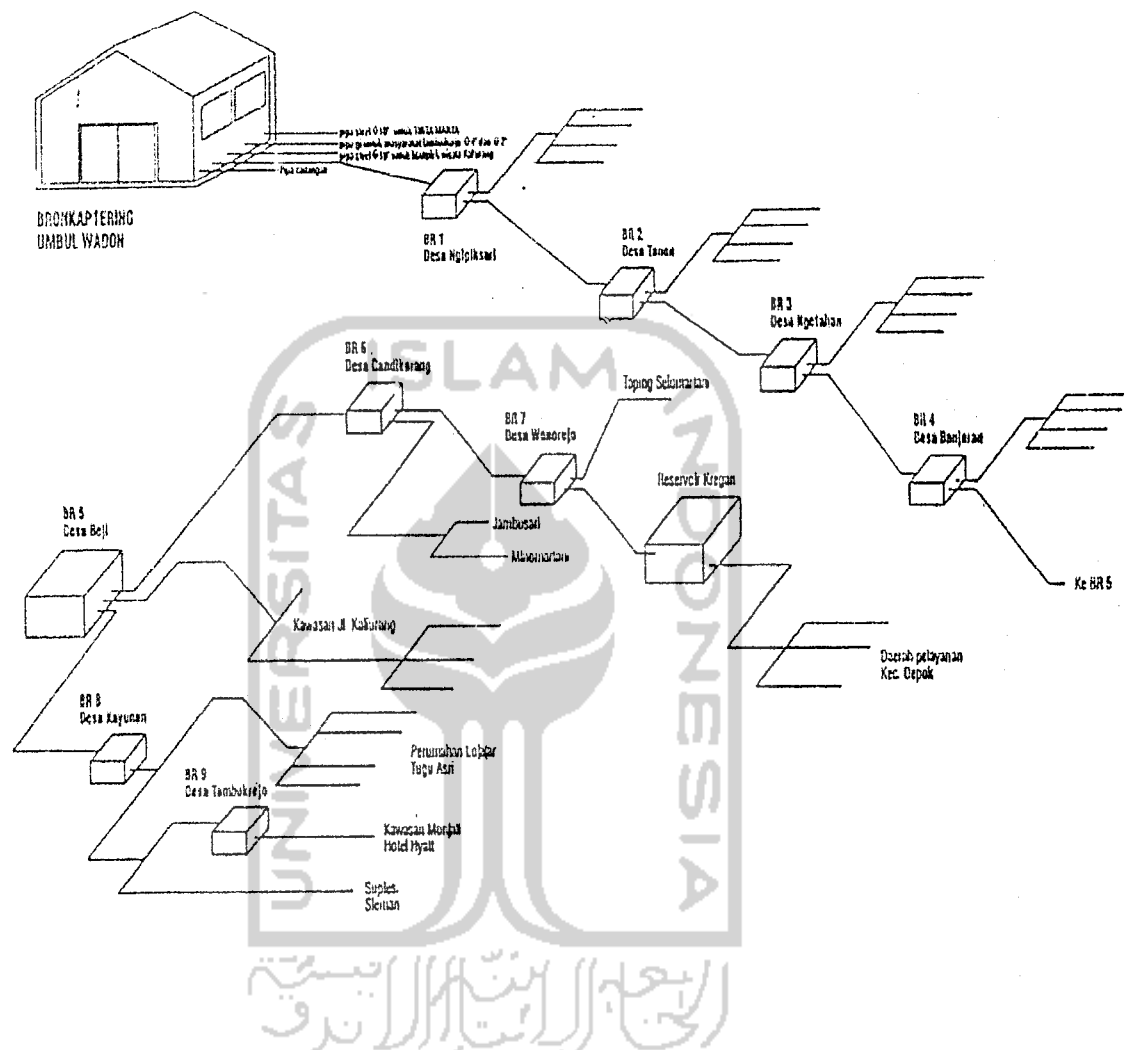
pipa steel Ø 10" untuk TIRTA MARTA
pipa ke untuk masyarakat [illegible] Ø 4" dan Ø 2"
pipa steel Ø 10" untuk Kompleks wisata Kaliurang
Pipa cadangan

BRONKAPTERING
UMBUL WADON

BR 1
Desa Ngipiksari

BR 2
Desa Tanen

BR 3
Desa Ngetahan

BR 4
Desa Banjarao

Ke BR 5

BR 6
Desa Candikarang

BR 7
Desa Wonorejo

Toping Selomartani

Reservoir Kregan

BR 5
Desa Beji

Jambusari

Minomartani

Kawasan Jl. Kaliurang

Daerah pelayanan
Kec. Depok

BR 8
Desa Kayunan

BR 9
Desa Tambakrejo

Perumahan Lobtar
Tugu Asri

Kawasan Monjali
Hotel Hyatt

Suples.
Sleman

ISLAM
UNIVERSITAS
INDONESIA